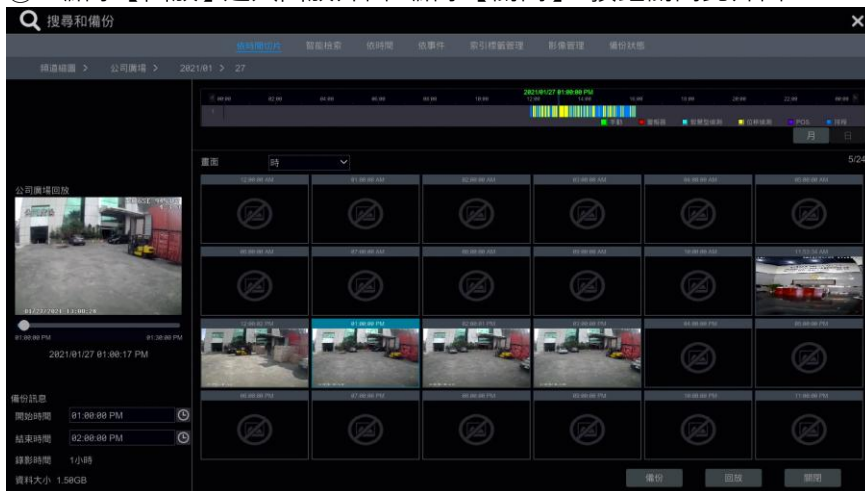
搜尋和備份

依時間切片　智能檢索　依時間　依事件　索引標籤管理　影像管理　備份狀態

頻道細圖 >　公司倉場 >　2021/01 > 27

2021/01/27 01:00:00 PM

00:00　02:00　04:00　06:00　08:00　10:00　12:00　14:00　16:00　18:00　20:00　22:00　00:00

手動　警報器　移動偵測　智慧型偵測　POS　排程

月　日

畫面　時

5/24

12:00:00 AM　01:00:00 AM　02:00:00 AM　03:00:00 AM　04:00:00 AM　05:00:00 AM

06:00:00 AM　07:00:00 AM　08:00:00 AM　09:00:00 AM　10:00:00 AM　11:53:16 AM

12:00:02 PM　01:00:00 PM　02:00:01 PM　03:00:00 PM　04:00:00 PM　05:00:00 PM

06:00:00 PM　07:00:00 PM　08:00:00 PM　09:00:00 PM　10:00:00 PM　11:00:00 PM

公司倉場回放

01/27/2021 13:00:20

01:00:00 PM　01:30:00 PM

2021/01/27 01:00:17 PM

備份訊息

開始時間　01:00:00 PM

結束時間　02:00:00 PM

錄影時間　1小時

資料大小　1.50GB

備份　回放　關閉